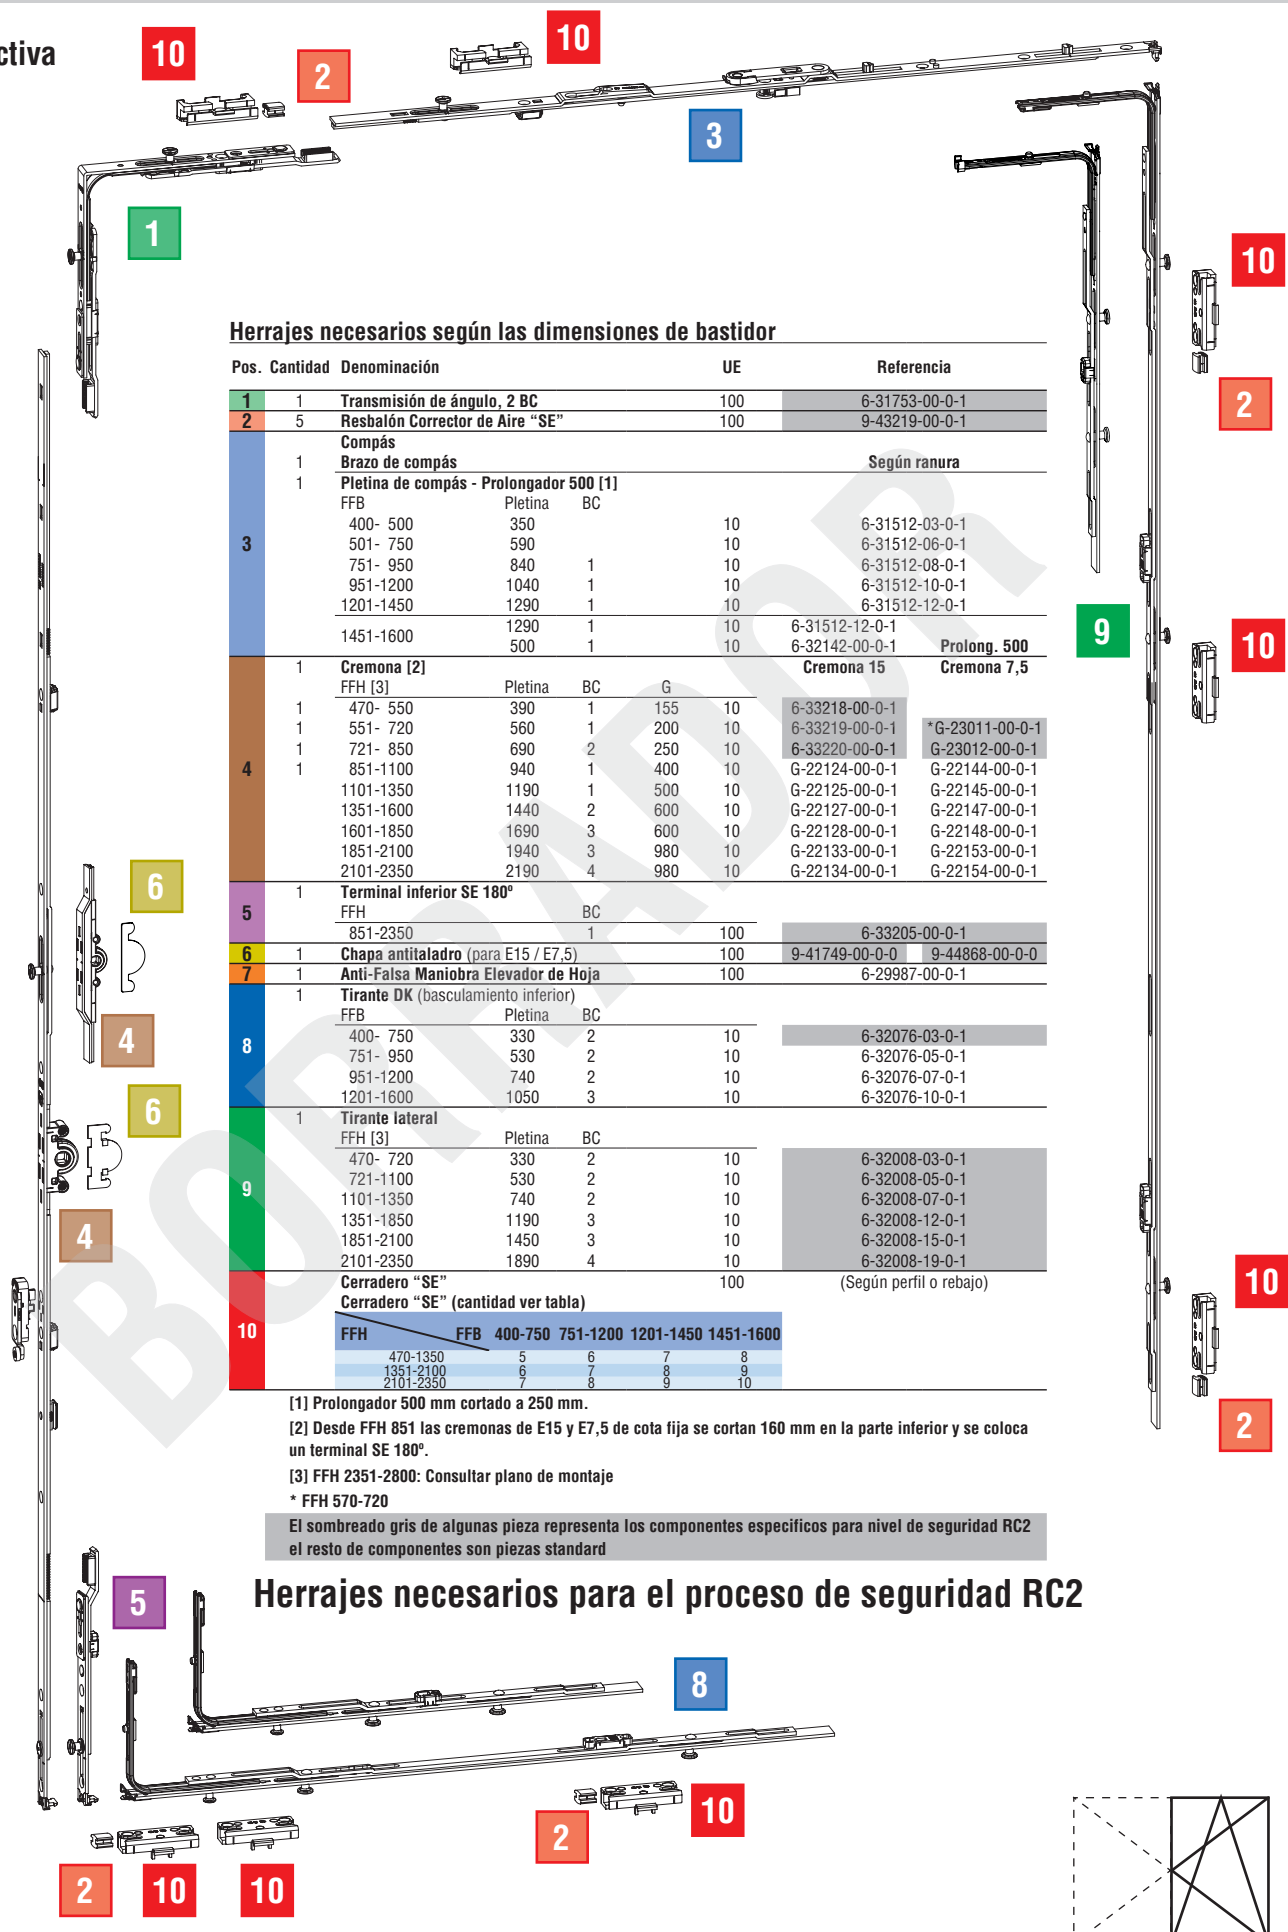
ctiva

10 10 2 3 1 10 2

Herrajes necesarios según las dimensiones de bastidor

| Pos. | Cantidad | Denominación | | | | UE | Referencia | |
|---|---|---|---|---|---|---|---|---|
| 1 | 1 | Transmisión de ángulo, 2 BC | | | | 100 | 6-31753-00-0-1 | |
| 2 | 5 | Resbalón Corrector de Aire "SE" | | | | 100 | 9-43219-00-0-1 | |
| 3 | | Compás | | | | | | |
| | 1 | Brazo de compás | | | | | Según ranura | |
| | 1 | Pletina de compás - Prolongador 500 [1] | | | | | | |
| | | FFB | Pletina | BC | | | | |
| | | 400- 500 | 350 | | | 10 | 6-31512-03-0-1 | |
| | | 501- 750 | 590 | | | 10 | 6-31512-06-0-1 | |
| | | 751- 950 | 840 | 1 | | 10 | 6-31512-08-0-1 | |
| | | 951-1200 | 1040 | 1 | | 10 | 6-31512-10-0-1 | |
| | | 1201-1450 | 1290 | 1 | | 10 | 6-31512-12-0-1 | |
| | | 1451-1600 | 1290 | 1 | | 10 | 6-31512-12-0-1 | |
| | | | 500 | 1 | | 10 | 6-32142-00-0-1 | Prolong. 500 |
| 4 | 1 | Cremona [2] | | | | | Cremona 15 | Cremona 7,5 |
| | | FFH [3] | Pletina | BC | G | | | |
| | 1 | 470- 550 | 390 | 1 | 155 | 10 | 6-33218-00-0-1 | |
| | 1 | 551- 720 | 560 | 1 | 200 | 10 | 6-33219-00-0-1 | *G-23011-00-0-1 |
| | 1 | 721- 850 | 690 | 2 | 250 | 10 | 6-33220-00-0-1 | G-23012-00-0-1 |
| | 1 | 851-1100 | 940 | 1 | 400 | 10 | G-22124-00-0-1 | G-22144-00-0-1 |
| | | 1101-1350 | 1190 | 1 | 500 | 10 | G-22125-00-0-1 | G-22145-00-0-1 |
| | | 1351-1600 | 1440 | 2 | 600 | 10 | G-22127-00-0-1 | G-22147-00-0-1 |
| | | 1601-1850 | 1690 | 3 | 600 | 10 | G-22128-00-0-1 | G-22148-00-0-1 |
| | | 1851-2100 | 1940 | 3 | 980 | 10 | G-22133-00-0-1 | G-22153-00-0-1 |
| | | 2101-2350 | 2190 | 4 | 980 | 10 | G-22134-00-0-1 | G-22154-00-0-1 |
| 5 | 1 | Terminal inferior SE 180º | | | | | | |
| | | FFH | | BC | | | | |
| | | 851-2350 | | 1 | | 100 | 6-33205-00-0-1 | |
| 6 | 1 | Chapa antitaladro (para E15 / E7,5) | | | | 100 | 9-41749-00-0-0 | 9-44868-00-0-0 |
| 7 | 1 | Anti-Falsa Maniobra Elevador de Hoja | | | | 100 | 6-29987-00-0-1 | |
| 8 | 1 | Tirante DK (basculamiento inferior) | | | | | | |
| | | FFB | Pletina | BC | | | | |
| | | 400- 750 | 330 | 2 | | 10 | 6-32076-03-0-1 | |
| | | 751- 950 | 530 | 2 | | 10 | 6-32076-05-0-1 | |
| | | 951-1200 | 740 | 2 | | 10 | 6-32076-07-0-1 | |
| | | 1201-1600 | 1050 | 3 | | 10 | 6-32076-10-0-1 | |
| 9 | 1 | Tirante lateral | | | | | | |
| | | FFH [3] | Pletina | BC | | | | |
| | | 470- 720 | 330 | 2 | | 10 | 6-32008-03-0-1 | |
| | | 721-1100 | 530 | 2 | | 10 | 6-32008-05-0-1 | |
| | | 1101-1350 | 740 | 2 | | 10 | 6-32008-07-0-1 | |
| | | 1351-1850 | 1190 | 3 | | 10 | 6-32008-12-0-1 | |
| | | 1851-2100 | 1450 | 3 | | 10 | 6-32008-15-0-1 | |
| | | 2101-2350 | 1890 | 4 | | 10 | 6-32008-19-0-1 | |
| 10 | | Cerradero "SE" | | | | 100 | (Según perfil o rebajo) | |
| | | Cerradero "SE" (cantidad ver tabla) | | | | | | |

| FFH \ FFB | 400-750 | 751-1200 | 1201-1450 | 1451-1600 |
|---|---|---|---|---|
| 470-1350 | 5 | 6 | 7 | 8 |
| 1351-2100 | 6 | 7 | 8 | 9 |
| 2101-2350 | 7 | 8 | 9 | 10 |

[1] Prolongador 500 mm cortado a 250 mm.
[2] Desde FFH 851 las cremonas de E15 y E7,5 de cota fija se cortan 160 mm en la parte inferior y se coloca un terminal SE 180º.
[3] FFH 2351-2800: Consultar plano de montaje
* FFH 570-720
El sombreado gris de algunas pieza representa los componentes especificos para nivel de seguridad RC2 el resto de componentes son piezas standard

BORRADOR

Herrajes necesarios para el proceso de seguridad RC2

10 2 10 9 10 6 4 6 4 10 2 5 8 2 10 2 10 10